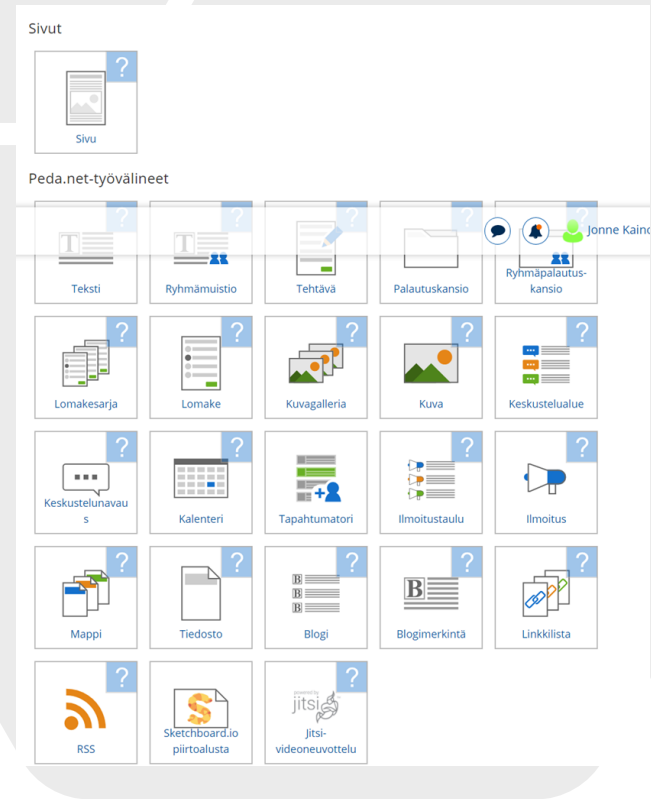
Sivut

?
Sivu

Peda.net-työvälineet

?
Teksti

?
Ryhmämuistio

?
Tehtävä

?
Palautuskansio

?
Ryhmäpalautuskansio

Jonne Kaino

?
Lomakesarja

?
Lomake

?
Kuvagalleria

?
Kuva

?
Keskustelualue

?
Keskustelunavaus

?
Kalenteri

?
Tapahtumatori

?
Ilmoitustaulu

?
Ilmoitus

?
Mappi

?
Tiedosto

?
Blogi

?
Blogimerkintä

?
Linkkilista

?
RSS

?
Sketchboard.io piirtoalusta

?
jitsi
Jitsi-videoneuvottelu